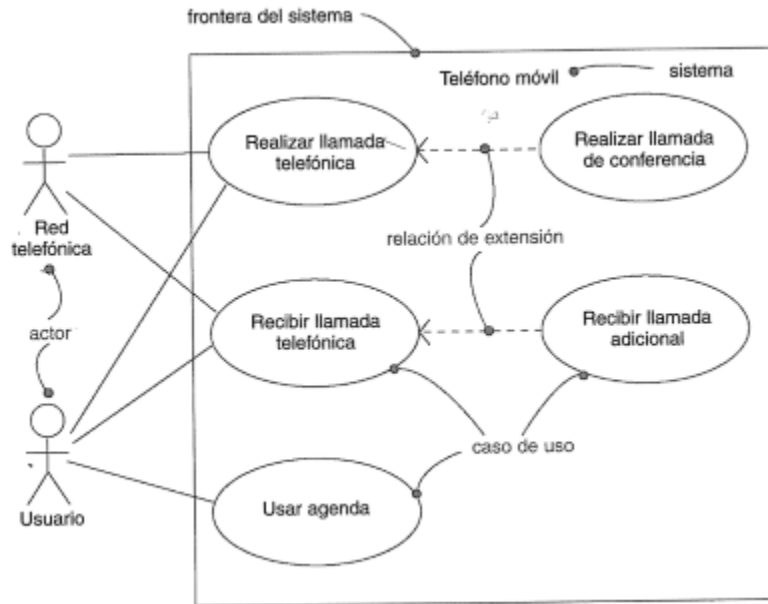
frontera del sistema

Teléfono móvil

sistema

Red telefónica

Realizar llamada telefónica

Realizar llamada de conferencia

relación de extensión

actor

Recibir llamada telefónica

Recibir llamada adicional

caso de uso

Usuario

Usar agenda